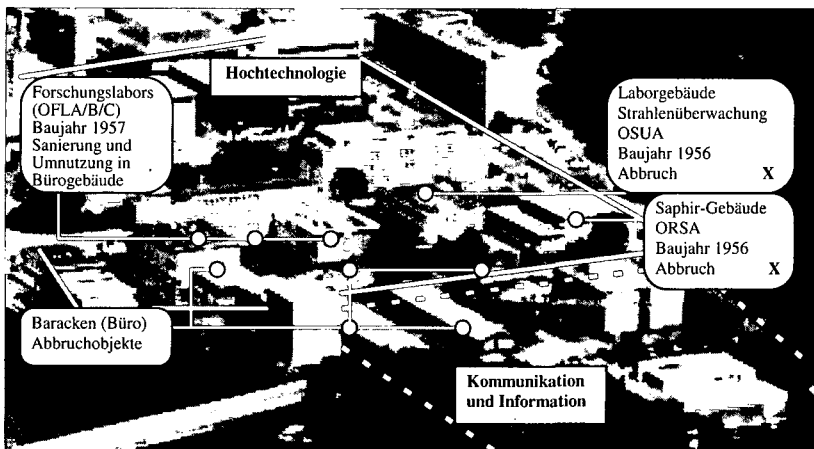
Hochtechnologie

Forschungslabors (OFLA/B/C) Baujahr 1957 Sanierung und Umnutzung in Bürogebäude

Laborgebäude Strahlenüberwachung OSUA Baujahr 1956 Abbruch X

Saphir-Gebäude ORSA Baujahr 1956 Abbruch X

Baracken (Büro) Abbruchobjekte

Kommunikation und Information